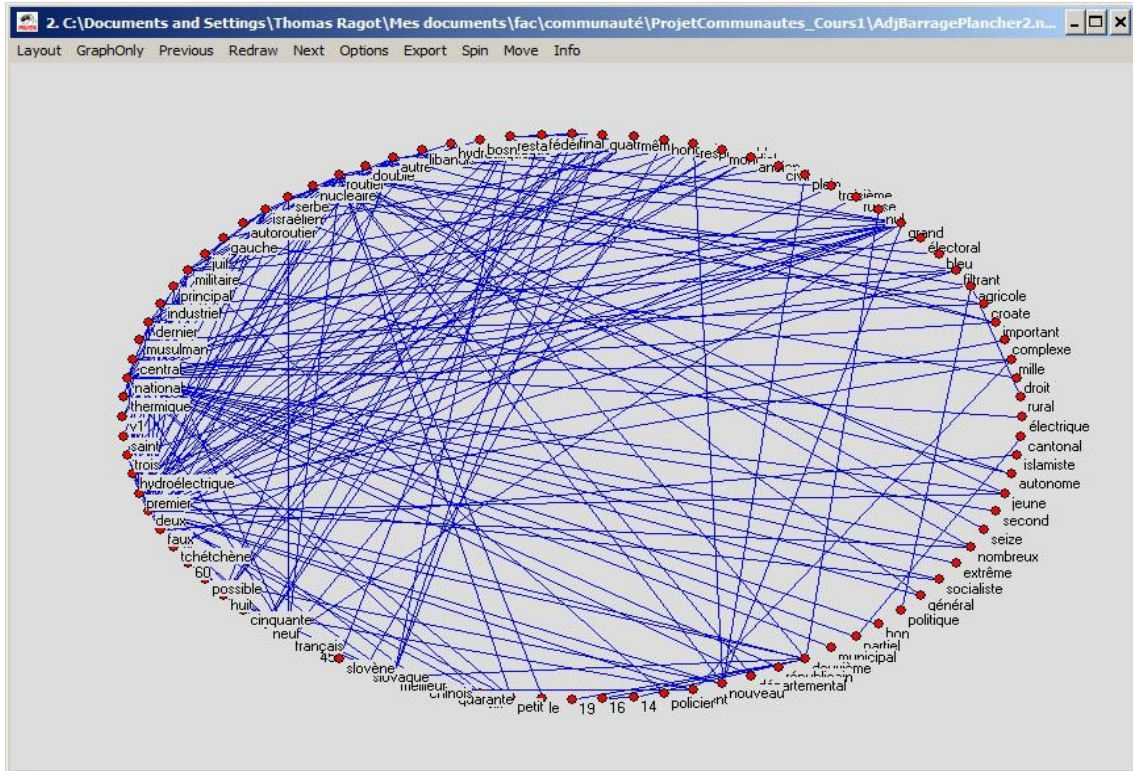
2. C:\Documents and Settings\Thomas Ragot\Mes documents\fac\communauté\ProjetCommunautes_Cours1\AdjBarragePlancher2.n...

Layout GraphOnly Previous Redraw Next Options Export Spin Move Info

hydr bosn resta fédé final guat mêm hong resp mon
libanais
autre
double
routier
nucléaire
serbe
israélien
autoroutier
gauche
juif
militaire
principal
industriel
dernier
musulman
central
national
thermique
saint
trois
hydroélectrique
premier
deux
faux
tchétchène
60
possible
huit
cinquante
neuf
français
45
slovène
slovaque
meilleur
chinois
quarante
petit
19
16
14
policier
nouveau
départemental
républicain
deuxième
municipal
partiel
bon
politique
général
socialiste
extrême
nombreux
seize
second
jeune
autonome
islamiste
cantonal
électrique
rural
droit
mille
complexe
important
croate
agricole
filtrant
bleu
électoral
grand
nul
russe
troisième
plein
civil
ancien